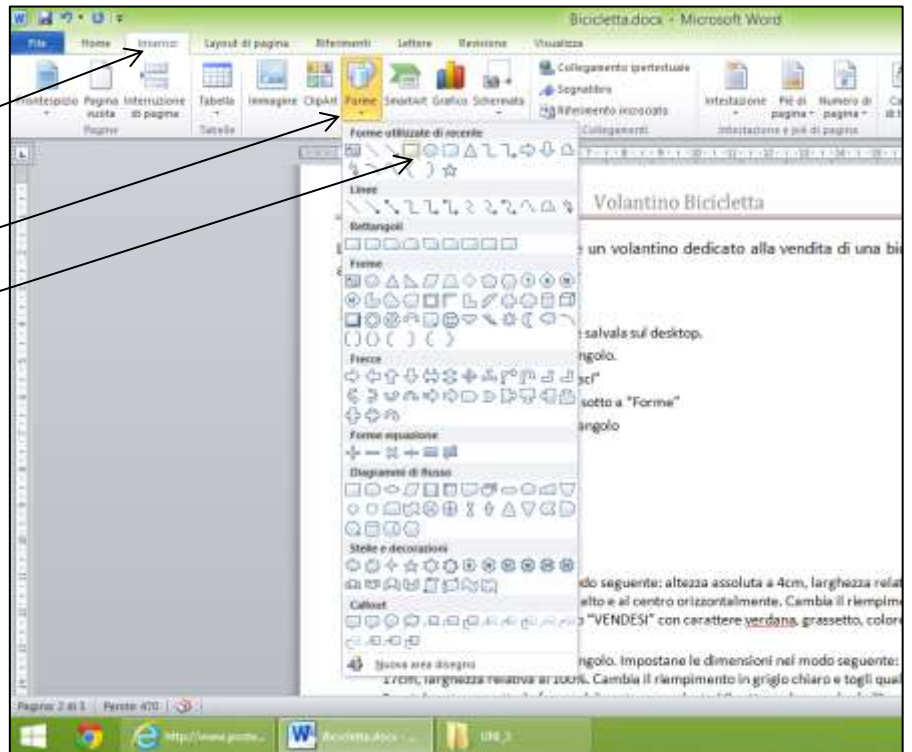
Bicicletta.docx - Microsoft Word

File Home Inserisci Layout di pagina Riferimenti Lettere Revisione Visualizza

Frontespizio Pagina vuota Interruzione di pagina Pagine Tabella Tabelle Immagine ClipArt Forme SmartArt Grafico Schermata Collegamento ipertestuale Segnalibro Riferimento incrociato Collegamenti Intestazione Piè di pagina Numero di pagina Intestazione e piè di pagina

Forme utilizzate di recente
Linee
Rettangoli
Forme
Frecce
Forme equazione
Diagrammi di flusso
Stelle e decorazioni
Callout
Nuova area disegno

Volantino Bicicletta

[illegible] un volantino dedicato alla vendita di una bi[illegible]

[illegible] salvala sul desktop.
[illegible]ngolo.
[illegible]sci"
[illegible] sotto a "Forme"
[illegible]angolo

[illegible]do seguente: altezza assoluta a 4cm, larghezza relat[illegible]
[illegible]alto e al centro orizzontalmente. Cambia il riempim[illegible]
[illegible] "VENDESI" con carattere verdana, grassetto, colore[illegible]

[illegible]ngolo. Impostane le dimensioni nel modo seguente:
17cm, larghezza relativa al 100%. Cambia il riempimento in grigio chiaro e togli qual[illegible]

Pagina: 2 di 3 Parole: 470

http://www.poste... Bicicletta.docx - ... UNI_3